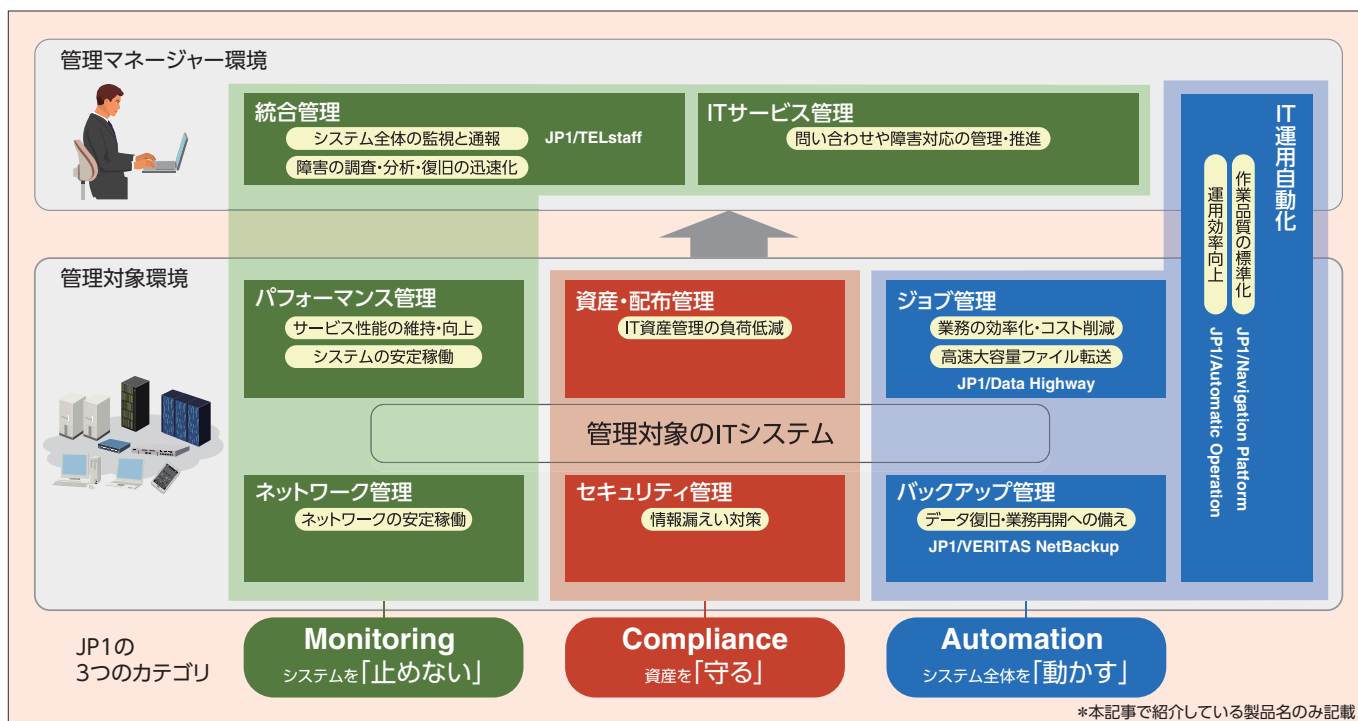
管理マネージャー環境

統合管理
システム全体の監視と通報
障害の調査・分析・復旧の迅速化
JP1/TELstaff

ITサービス管理
問い合わせや障害対応の管理・推進

IT運用自動化
作業品質の標準化
運用効率向上
JP1/Navigation Platform
JP1/Automatic Operation

管理対象環境

パフォーマンス管理
サービス性能の維持・向上
システムの安定稼働

資産・配布管理
IT資産管理の負荷低減

ジョブ管理
業務の効率化・コスト削減
高速大容量ファイル転送
JP1/Data Highway

管理対象のITシステム

ネットワーク管理
ネットワークの安定稼働

セキュリティ管理
情報漏えい対策

バックアップ管理
データ復旧・業務再開への備え
JP1/VERITAS NetBackup

JP1の
3つのカテゴリ

Monitoring
システムを「止めない」

Compliance
資産を「守る」

Automation
システム全体を「動かす」

*本記事で紹介している製品名のみ記載